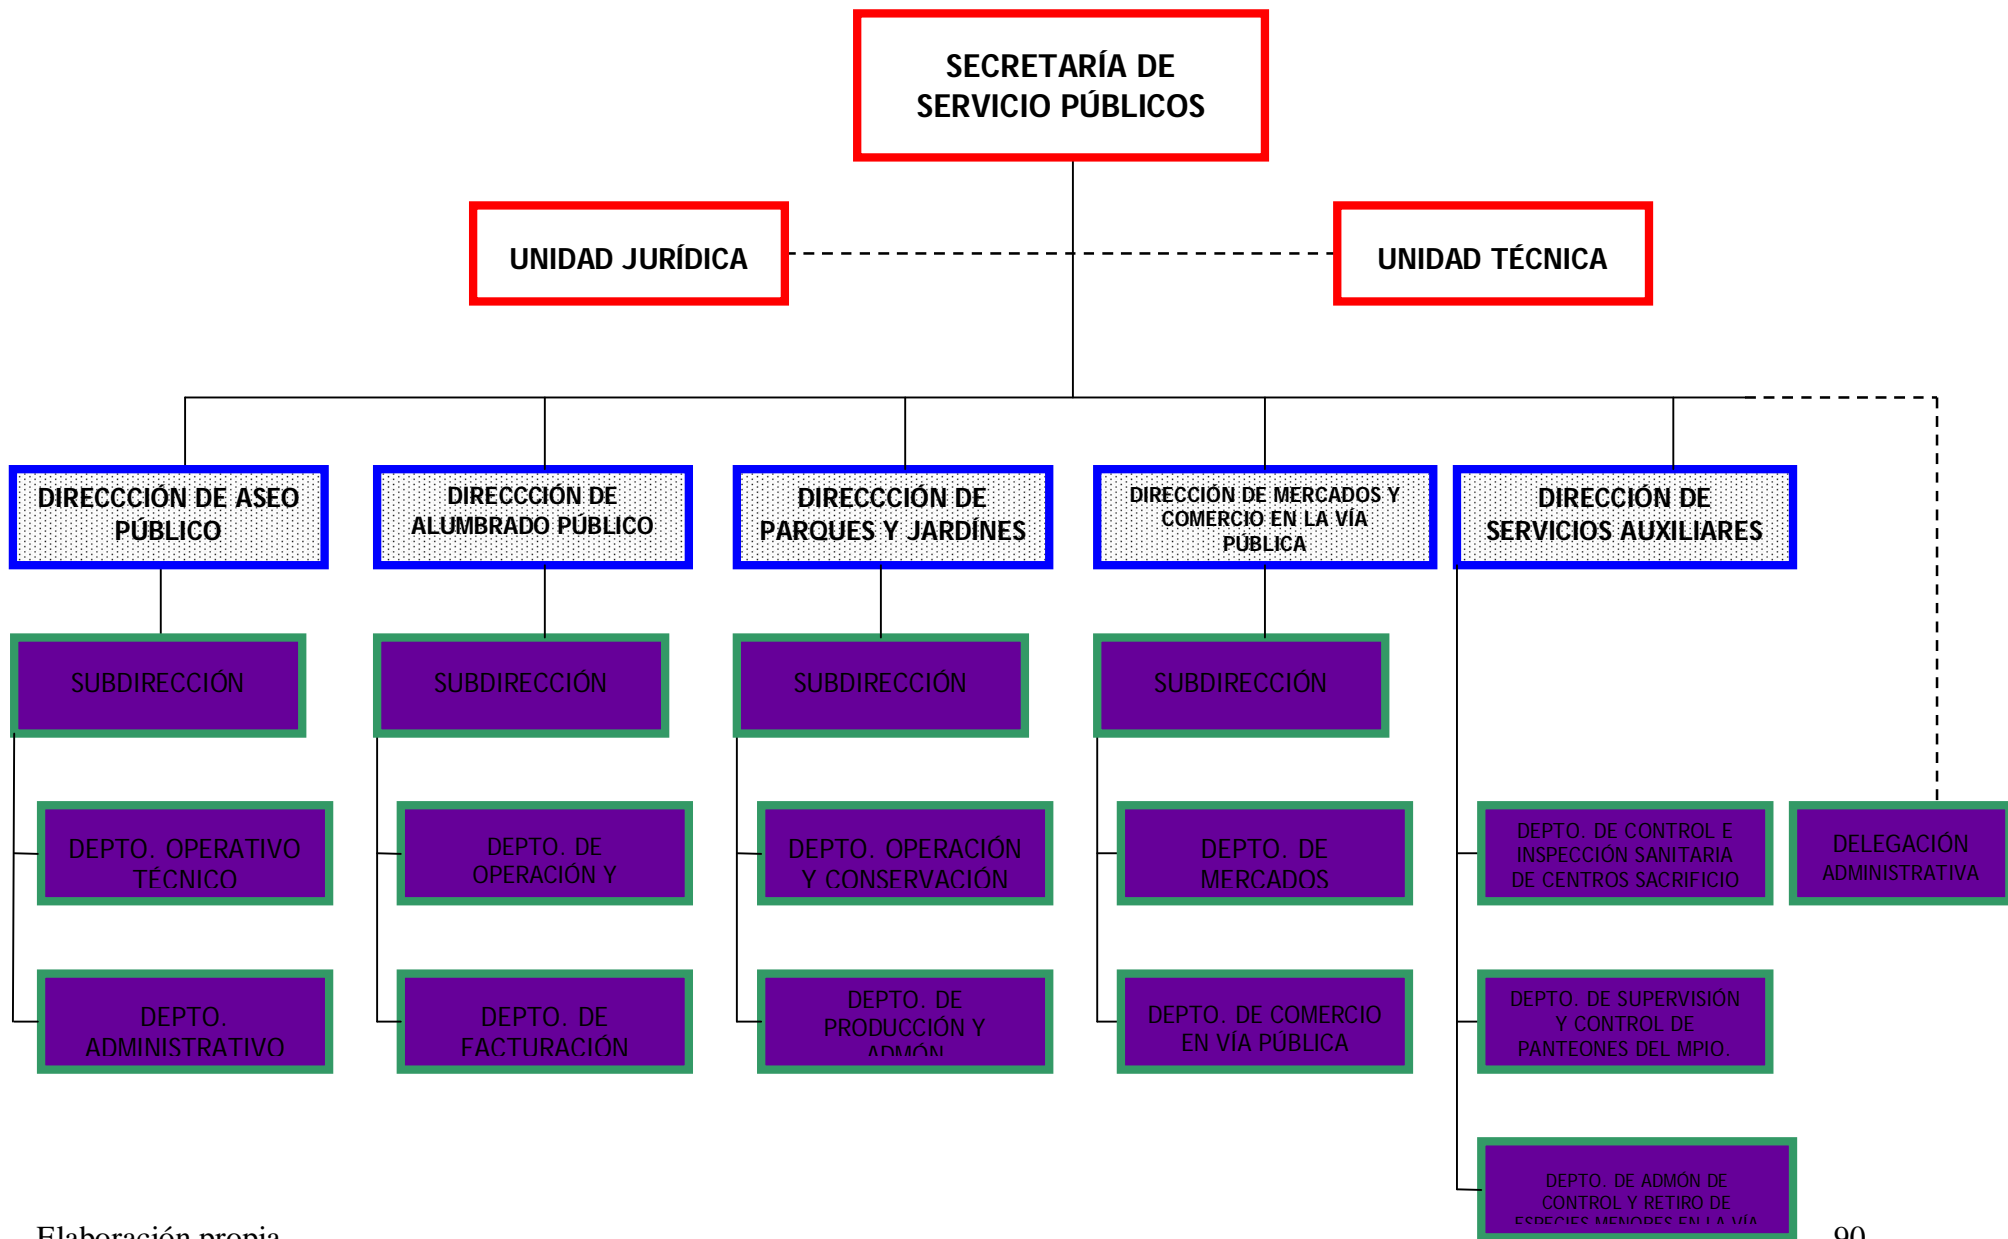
SECRETARÍA DE SERVICIO PÚBLICOS

UNIDAD JURÍDICA

UNIDAD TÉCNICA

DIRECCCIÓN DE ASEO PÚBLICO

DIRECCCIÓN DE ALUMBRADO PÚBLICO

DIRECCCIÓN DE PARQUES Y JARDÍNES

DIRECCIÓN DE MERCADOS Y COMERCIO EN LA VÍA PÚBLICA

DIRECCIÓN DE SERVICIOS AUXILIARES

SUBDIRECCIÓN

SUBDIRECCIÓN

SUBDIRECCIÓN

SUBDIRECCIÓN

DEPTO. OPERATIVO TÉCNICO

DEPTO. ADMINISTRATIVO

DEPTO. DE OPERACIÓN Y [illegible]

DEPTO. DE FACTURACIÓN

DEPTO. OPERACIÓN Y CONSERVACIÓN

DEPTO. DE PRODUCCIÓN Y ADMÓN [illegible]

DEPTO. DE MERCADOS

DEPTO. DE COMERCIO EN VÍA PÚBLICA

DEPTO. DE CONTROL E INSPECCIÓN SANITARIA DE CENTROS SACRIFICIO

DEPTO. DE SUPERVISIÓN Y CONTROL DE PANTEONES DEL MPIO.

DEPTO. DE ADMÓN DE CONTROL Y RETIRO DE ESPECIES MENORES EN LA VÍA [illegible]

DELEGACIÓN ADMINISTRATIVA

Elaboración propia

90